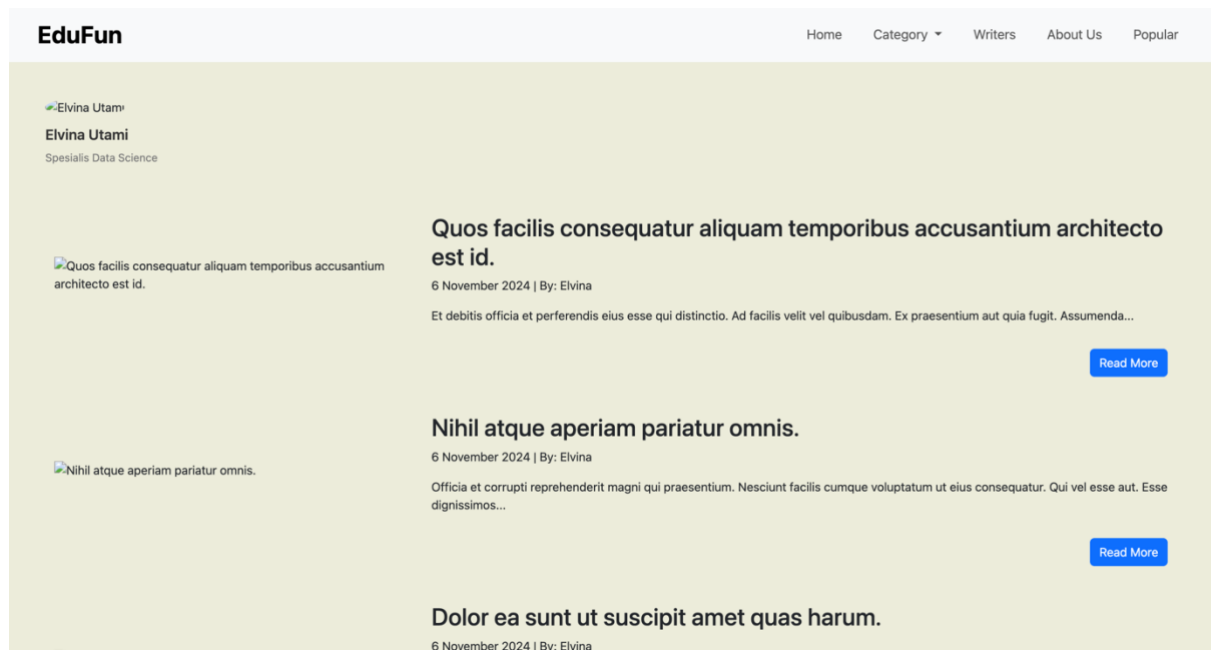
EduFun

Home Category Writers About Us Popular

Elvina Utami

Elvina Utami

Spesialis Data Science

Quos facilis consequatur aliquam temporibus accusantium architecto est id.

Quos facilis consequatur aliquam temporibus accusantium architecto est id.

6 November 2024 | By: Elvina

Et debitis officia et perferendis eius esse qui distinctio. Ad facilis velit vel quibusdam. Ex praesentium aut quia fugit. Assumenda...

Read More

Nihil atque aperiam pariatur omnis.

Nihil atque aperiam pariatur omnis.

6 November 2024 | By: Elvina

Officia et corrupti reprehenderit magni qui praesentium. Nesciunt facilis cumque voluptatum ut eius consequatur. Qui vel esse aut. Esse dignissimos...

Read More

Dolor ea sunt ut suscipit amet quas harum.

6 November 2024 | By: Elvina